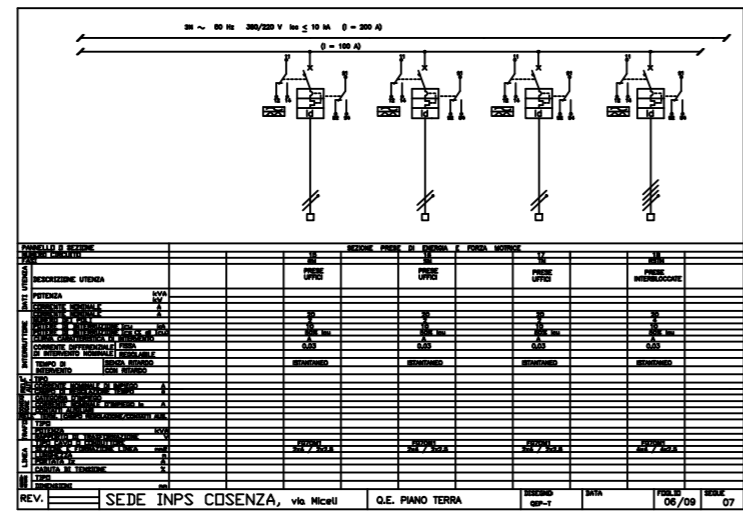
3N ~ 50 Hz 380/220 V Icc ≤ 10 kA (I = 200 A)

(I = 100 A)

Id Id Id Id

PANNELLO DI SEZIONE
NUMERO CIRCUITO
FASI
DESCRIZIONE UTENZA
DATI UTENZA
POTENZA kVA kW
CORRENTE NOMINALE A
CORRENTE NOMINALE A
NUMERO DEI POLI
POTERE DI INTERRUZIONE
POTERE DI INTERRUZIONE
CURVA CARATTERISTICA DI INTERVENTO
CORRENTE DIFFERENZIALE DI INTERVENTO NOMINALE FISSA REGOLABILE
TEMPO DI INTERVENTO SENZA RITARDO CON RITARDO
INTERRUTTORE
TIPO
CORRENTE NOMINALE DI IMPIEGO A
CATEGORIA D'IMPIEGO
CONTATTI AUSILIARI
TIPO
POTENZA kVA
TIPO
SIGLA DI FORMAZIONE LINEA mm²
LUNGHEZZA m
CADUTA DI TENSIONE %
TIPO
DIMENSIONI mm

SEZIONE PRESE DI ENERGIA E FORZA MOTRICE

| 15 | 16 | 17 | 18 |
|---|---|---|---|
| PRESE UFFICI | PRESE UFFICI | PRESE UFFICI | PRESE INTERBLOCCATE |
| 20 | 20 | 20 | 20 |
| 2 | 2 | 2 | 4 |
| 10 | 10 | 10 | 10 |
| 0,03 | 0,03 | 0,03 | 0,03 |
| ISTANTANEO | ISTANTANEO | ISTANTANEO | ISTANTANEO |
| FG7OR 3x4 / 3x2,5 | FG7OR 3x4 / 3x2,5 | FG7OR 3x4 / 3x2,5 | FG7OR 4x4 / 4x2,5 |

REV. SEDE INPS COSENZA, via Miceli Q.E. PIANO TERRA DISEGNO QEP-T DATA FOGLIO 06/09 SEDE 07